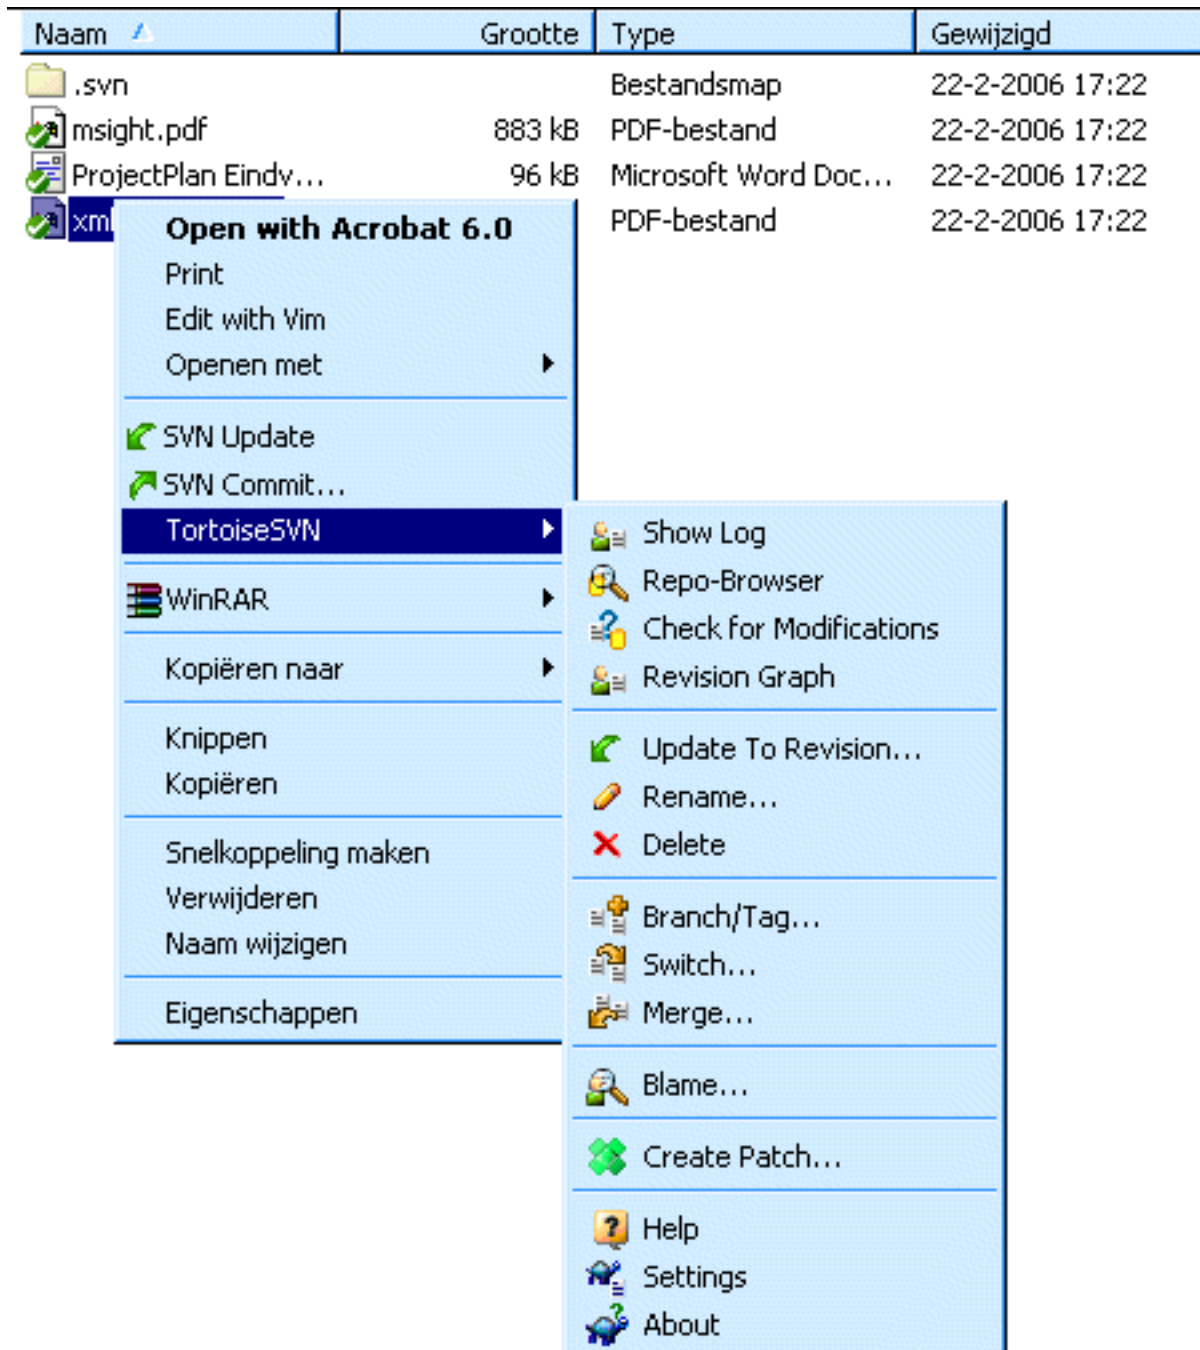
| Naam | Grootte | Type | Gewijzigd |
|---|---|---|---|
| .svn | | Bestandsmap | 22-2-2006 17:22 |
| msight.pdf | 883 kB | PDF-bestand | 22-2-2006 17:22 |
| ProjectPlan Eindv... | 96 kB | Microsoft Word Doc... | 22-2-2006 17:22 |
| xml | | PDF-bestand | 22-2-2006 17:22 |

Open with Acrobat 6.0
Print
Edit with Vim
Openen met

SVN Update
SVN Commit...
TortoiseSVN

WinRAR

Kopiëren naar

Knippen
Kopiëren

Snelkoppeling maken
Verwijderen
Naam wijzigen

Eigenschappen

Show Log
Repo-Browser
Check for Modifications
Revision Graph

Update To Revision...
Rename...
Delete

Branch/Tag...
Switch...
Merge...

Blame...

Create Patch...

Help
Settings
About